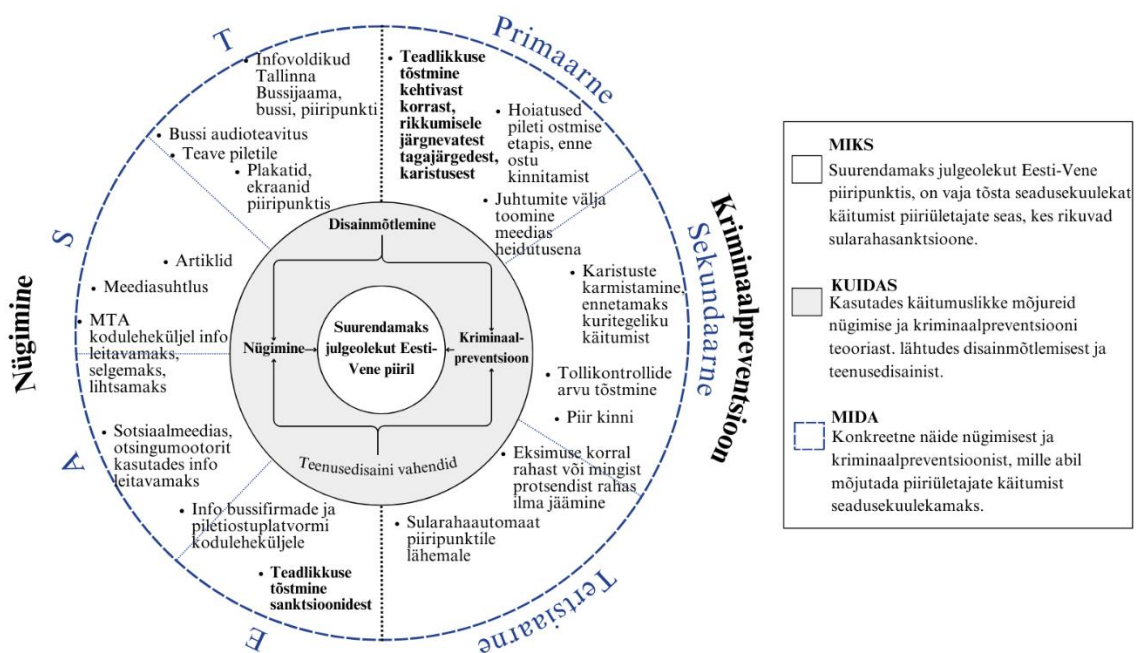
T

S

A

E

Nügimine

Primaarne

Sekundaarne

Tertsiaarne

Kriminaalpreventsioon

• Infovoldikud Tallinna Bussijaama, bussi, piiripunkti

• Bussi audioteavitus

• Teave piletile

• Plakatid, ekraanid piiripunktis

• Artiklid

• Meediasuhtlus

• MTA koduleheküljel info leitavamaks, selgemaks, lihtsamaks

• Sotsiaalmeedias, otsingumootorit kasutades info leitavamaks

• Info bussifirmade ja piletiostuplatvormi koduleheküljele

• Teadlikkuse tõstmine sanktsioonidest

• Teadlikkuse tõstmine kehtivast korrast, rikkumisele järgnevatest tagajärgedest, karistusest

• Hoiatused pileti ostmise etapis, enne ostu kinnitamist

• Juhtumite välja toomine meedias heidutusena

• Karistuste karmistamine, ennetamaks kuritegeliku käitumist

• Tollikontrollide arvu tõstmine

• Piir kinni

• Eksimuse korral rahast või mingist protsendist rahas ilma jäämine

• Sularahaautomaat piiripunktile lähemale

Disainmõtlemine

Nügimine

Suurendamaks julgeolekut Eesti-Vene piiril

Kriminaalpreventsioon

Teenusedisaini vahendid

MIKS
Suurendamaks julgeolekut Eesti-Vene piiripunktis, on vaja tõsta seadusekuulekat käitumist piiriületajate seas, kes rikuvad sularahasanktsioone.

KUIDAS
Kasutades käitumuslikke mõjureid nügimise ja kriminaalpreventsiooni teooriast. lähtudes disainmõtlemisest ja teenusedisainist.

MIDA
Konkreetne näide nügimisest ja kriminaalpreventsioonist, mille abil mõjutada piiriületajate käitumist seadusekuulekamaks.